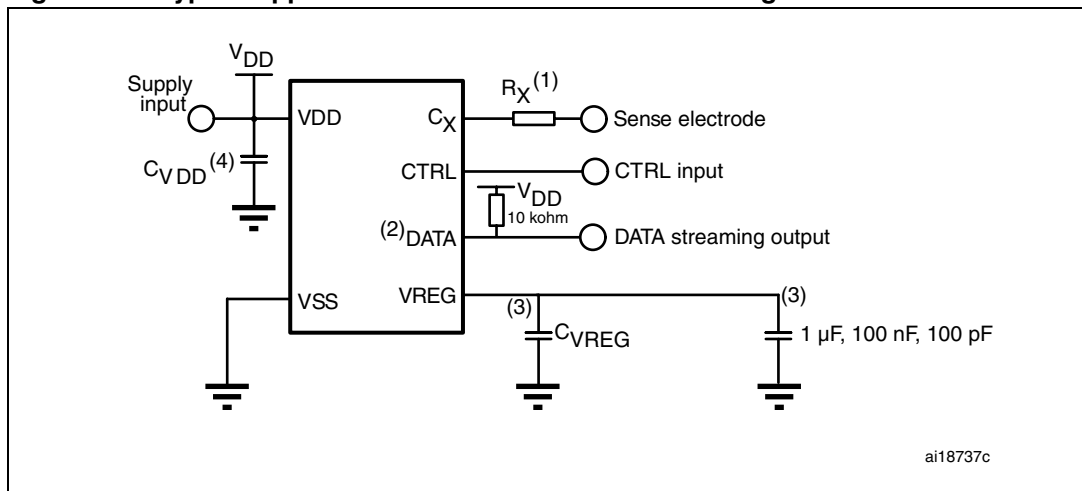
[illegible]

$V_{DD}$

Supply input

VDD

$C_{VDD}^{(4)}$

VSS

$C_X$

$R_X^{(1)}$

Sense electrode

CTRL

CTRL input

$V_{DD}$

10 kohm

$^{(2)}$DATA

DATA streaming output

VREG

(3)

$C_{VREG}$

(3)

1 µF, 100 nF, 100 pF

ai18737c